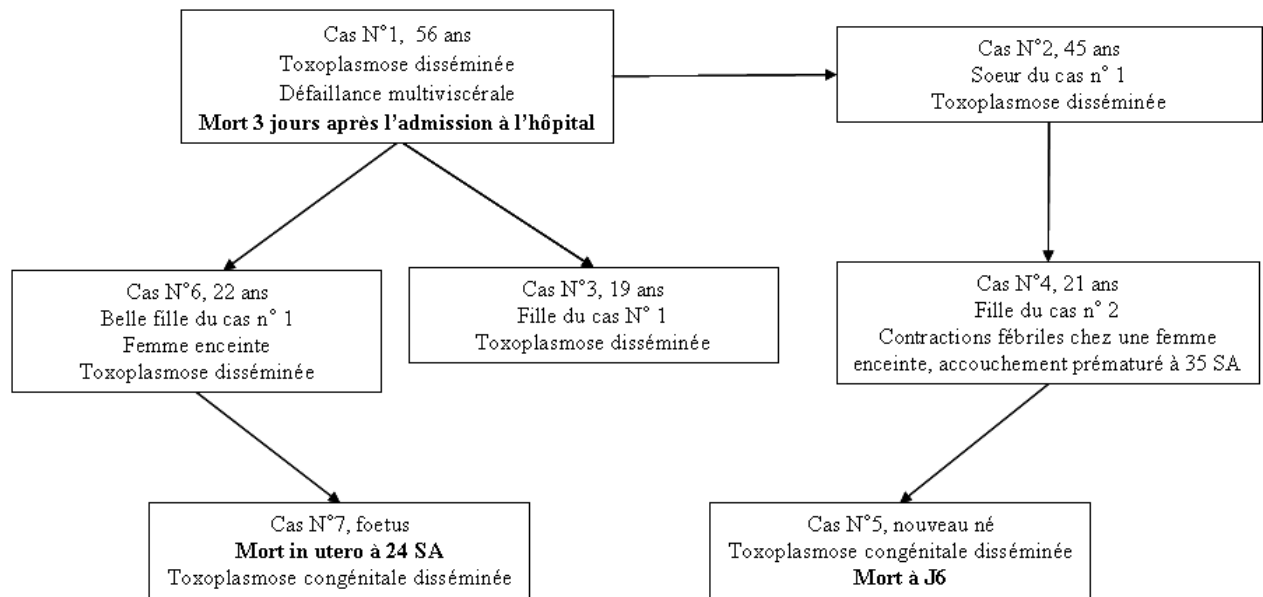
Cas N°1, 56 ans
Toxoplasmose disséminée
Défaillance multiviscérale
**Mort 3 jours après l'admission à l'hôpital**

Cas N°2, 45 ans
Soeur du cas n° 1
Toxoplasmose disséminée

Cas N°6, 22 ans
Belle fille du cas n° 1
Femme enceinte
Toxoplasmose disséminée

Cas N°3, 19 ans
Fille du cas N° 1
Toxoplasmose disséminée

Cas N°4, 21 ans
Fille du cas n° 2
Contractions fébriles chez une femme enceinte, accouchement prématuré à 35 SA

Cas N°7, foetus
**Mort in utero à 24 SA**
Toxoplasmose congénitale disséminée

Cas N°5, nouveau né
Toxoplasmose congénitale disséminée
**Mort à J6**